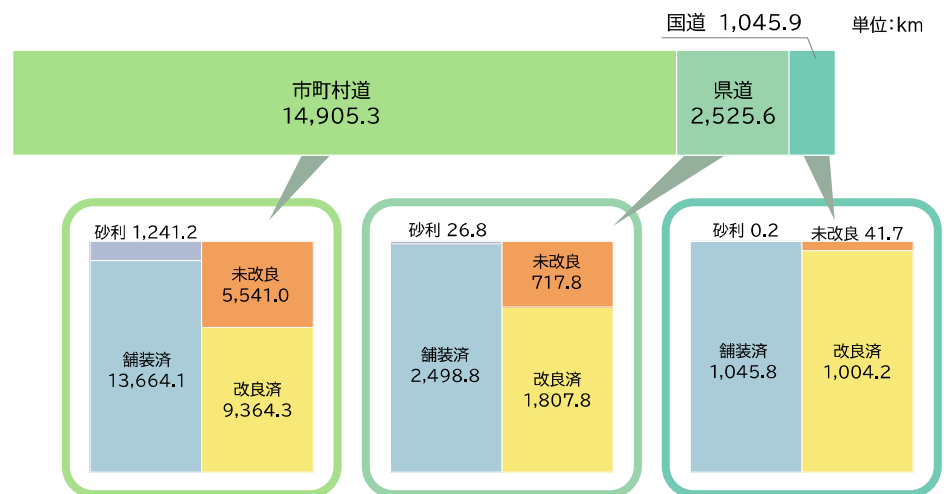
国道 1,045.9

単位:km

市町村道
14,905.3

県道
2,525.6

砂利 1,241.2

未改良
5,541.0

舗装済
13,664.1

改良済
9,364.3

砂利 26.8

未改良
717.8

舗装済
2,498.8

改良済
1,807.8

砂利 0.2

未改良 41.7

舗装済
1,045.8

改良済
1,004.2